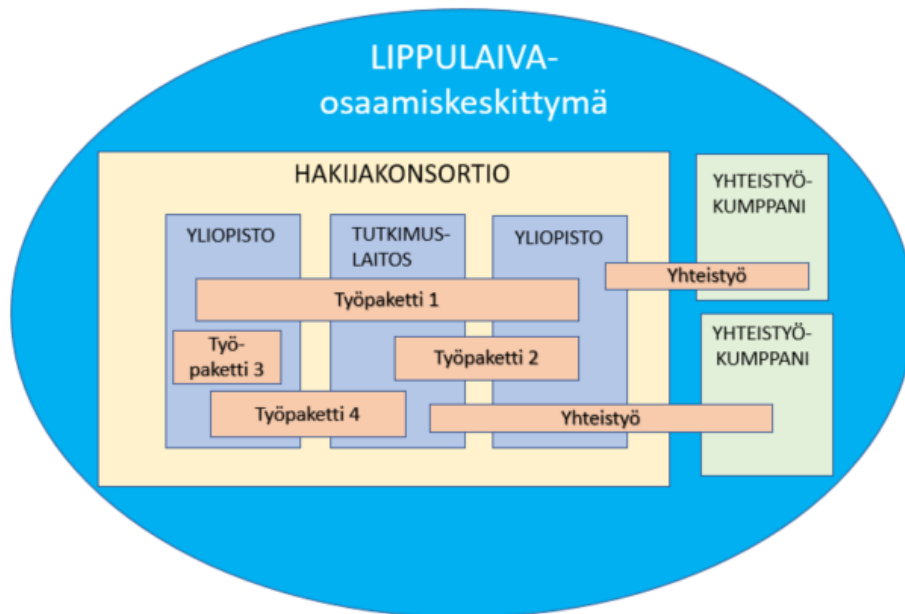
LIPPULAIVA-
osaamiskeskittymä

HAKIJAKONSORTIO

YHTEISTYÖ-
KUMPPANI

YLIOPISTO

TUTKIMUS-
LAITOS

YLIOPISTO

Yhteistyö

Työpaketti 1

Työ-
paketti 3

Työpaketti 2

YHTEISTYÖ-
KUMPPANI

Työpaketti 4

Yhteistyö